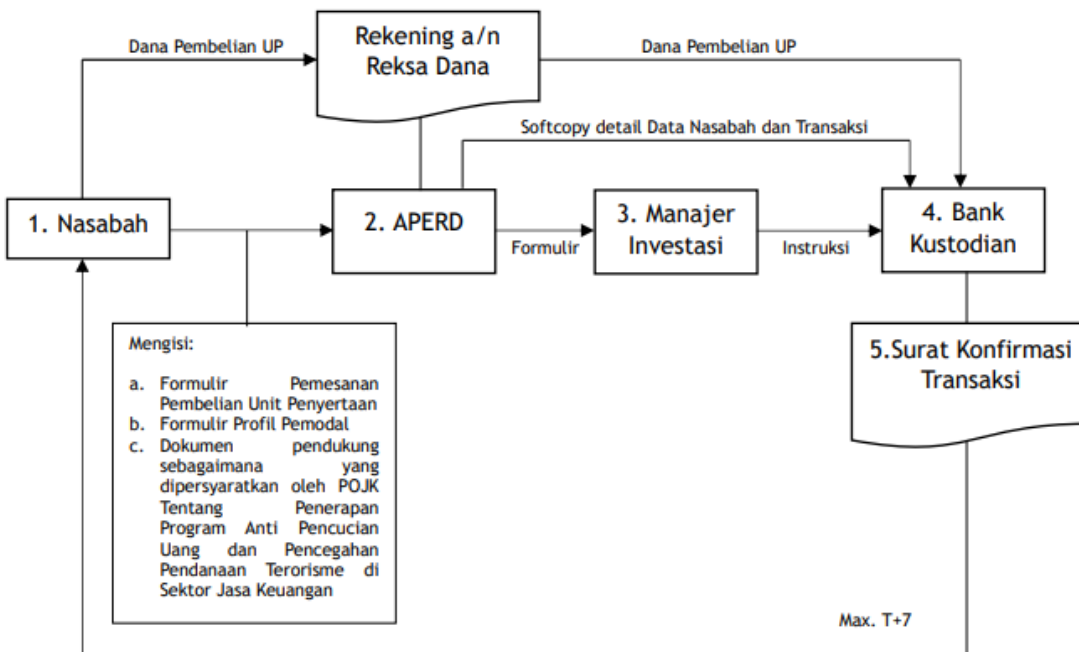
Dana Pembelian UP

Rekening a/n Reksa Dana

Dana Pembelian UP

Softcopy detail Data Nasabah dan Transaksi

1. Nasabah

2. APERD

Formulir

3. Manajer Investasi

Instruksi

4. Bank Kustodian

Mengisi:

a. Formulir Pemesanan Pembelian Unit Penyertaan
b. Formulir Profil Pemodal
c. Dokumen pendukung sebagaimana yang dipersyaratkan oleh POJK Tentang Penerapan Program Anti Pencucian Uang dan Pencegahan Pendanaan Terorisme di Sektor Jasa Keuangan

5.Surat Konfirmasi Transaksi

Max. T+7